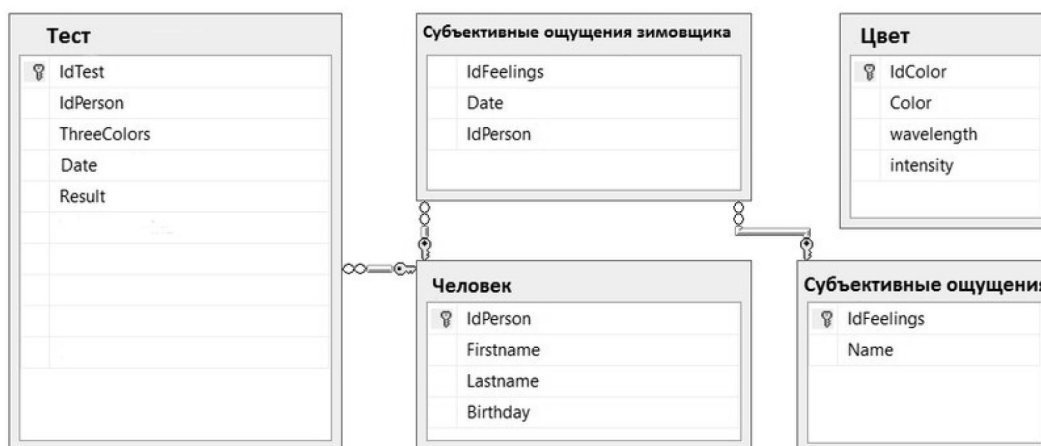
Тест

IdTest
IdPerson
ThreeColors
Date
Result

Субъективные ощущения зимовщика

IdFeelings
Date
IdPerson

Цвет

IdColor
Color
wavelength
intensity

Человек

IdPerson
Firstname
Lastname
Birthday

Субъективные ощущения

IdFeelings
Name